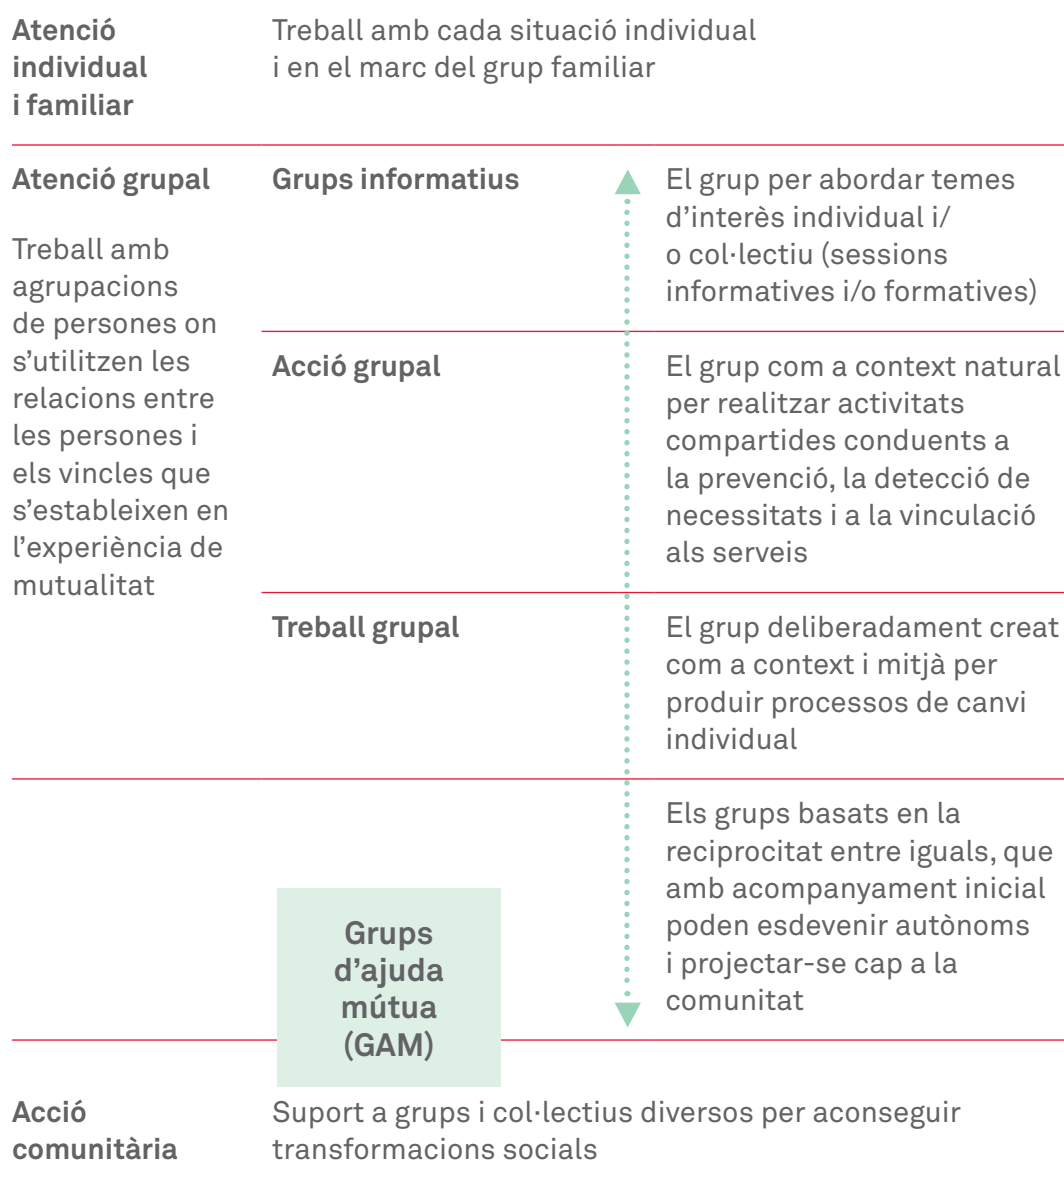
**Atenció individual i familiar**

Treball amb cada situació individual i en el marc del grup familiar

**Atenció grupal**

Treball amb agrupacions de persones on s'utilitzen les relacions entre les persones i els vincles que s'estableixen en l'experiència de mutualitat

**Grups informatius**

El grup per abordar temes d'interès individual i/ o col·lectiu (sessions informatives i/o formatives)

**Acció grupal**

El grup com a context natural per realitzar activitats compartides conduents a la prevenció, la detecció de necessitats i a la vinculació als serveis

**Treball grupal**

El grup deliberadament creat com a context i mitjà per produir processos de canvi individual

**Grups d'ajuda mútua (GAM)**

Els grups basats en la reciprocitat entre iguals, que amb acompanyament inicial poden esdevenir autònoms i projectar-se cap a la comunitat

**Acció comunitària**

Suport a grups i col·lectius diversos per aconseguir transformacions socials